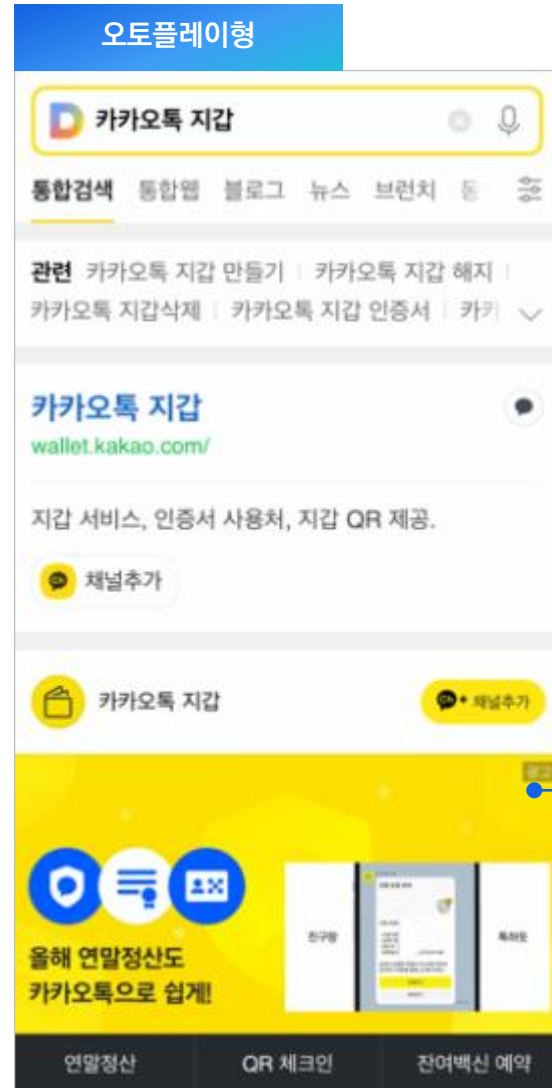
오토플레이형

카카오톡 지갑

통합검색 통합웹 블로그 뉴스 브런치 동

관련 카카오톡 지갑 만들기 | 카카오톡 지갑 해지 | 카카오톡 지갑삭제 | 카카오톡 지갑 인증서 | 카카

카카오톡 지갑
wallet.kakao.com/

지갑 서비스, 인증서 사용처, 지갑 QR 제공.

채널추가

카카오톡 지갑

채널추가

광고

올해 연말정산도 카카오톡으로 쉽게!

친구탭

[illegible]

톡하단

연말정산 QR 체크인 잔여백신 예약